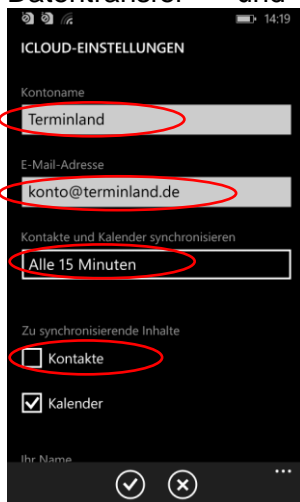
Datentransfer und

14:19

ICLOUD-EINSTELLUNGEN

Kontoname

Terminland

E-Mail-Adresse

konto@terminland.de

Kontakte und Kalender synchronisieren

Alle 15 Minuten

Zu synchronisierende Inhalte

Kontakte

Kalender

Ihr Name

...